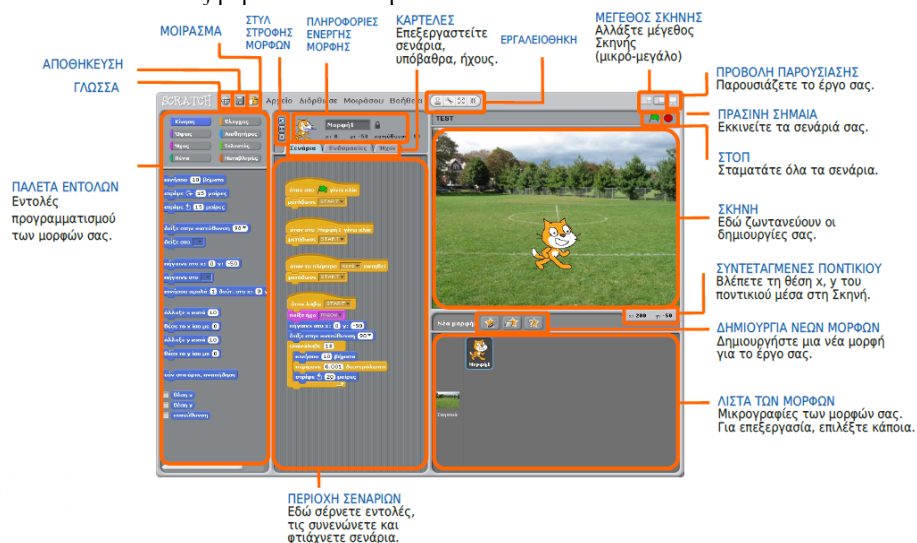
ΜΟΙΡΑΣΜΑ

ΣΤΥΛ ΣΤΡΟΦΗΣ ΜΟΡΦΩΝ

ΠΛΗΡΟΦΟΡΙΕΣ ΕΝΕΡΓΗΣ ΜΟΡΦΗΣ

ΚΑΡΤΕΛΕΣ
Επεξεργαστείτε σενάρια, υπόβαθρα, ήχους.

ΕΡΓΑΛΕΙΟΘΗΚΗ

ΜΕΓΕΘΟΣ ΣΚΗΝΗΣ
Αλλάξτε μέγεθος Σκηνής (μικρό-μεγάλο)

ΑΠΟΘΗΚΕΥΣΗ

ΓΛΩΣΣΑ

ΠΡΟΒΟΛΗ ΠΑΡΟΥΣΙΑΣΗΣ
Παρουσιάζετε το έργο σας.

ΠΡΑΣΙΝΗ ΣΗΜΑΙΑ
Εκκινείτε τα σενάριά σας.

ΣΤΟΠ
Σταματάτε όλα τα σενάρια.

ΠΑΛΕΤΑ ΕΝΤΟΛΩΝ
Εντολές προγραμματισμού των μορφών σας.

SCRATCH Αρχείο Διόρθωση Μοιράσου Βοήθεια

Κίνηση Έλεγχος Όψεις Αισθητήρες Ήχος Τελεστές Πένα Μεταβλητές

κινήσου 10 βήματα
στρίψε 15 μοίρες
στρίψε 15 μοίρες
δείξε στην κατεύθυνση 90
δείξε στο
πήγαινε στο x: 0 y: -50
πήγαινε στο
γλίστρησε σε 1 δευτ. στο x: 0 y: 0
άλλαξε x κατά 10
θέσε το x ίσο με 0
άλλαξε y κατά 10
θέσε το y ίσο με 0
εάν βρίσκεσαι στα όρια, αναπήδησε
θέση x
θέση y
κατεύθυνση

Μορφή1
x: 0 y: -50 κατεύθυνση: 90
Σενάρια Ενδυμασίες Ήχοι

όταν στο πατηθεί
μετάδωσε START
όταν στο Μορφή1 γίνει κλικ
μετάδωσε START
όταν το πλήκτρο space πατηθεί
μετάδωσε START
όταν λάβω START
παίξε ήχο meow
πήγαινε στο x: 0 y: -50
δείξε στην κατεύθυνση 90
επανάλαβε 18
κινήσου 10 βήματα
περίμενε 0.001 δευτερόλεπτα
στρίψε 20 μοίρες

TEST

ΣΚΗΝΗ
Εδώ ζωντανεύουν οι δημιουργίες σας.

ΣΥΝΤΕΤΑΓΜΕΝΕΣ ΠΟΝΤΙΚΙΟΥ
Βλέπετε τη θέση x, y του ποντικιού μέσα στη Σκηνή.

x: 200 y: -50

Νέα μορφή

ΔΗΜΙΟΥΡΓΙΑ ΝΕΩΝ ΜΟΡΦΩΝ
Δημιουργήστε μια νέα μορφή για το έργο σας.

Μορφή1

Σκηνικό

ΛΙΣΤΑ ΤΩΝ ΜΟΡΦΩΝ
Μικρογραφίες των μορφών σας. Για επεξεργασία, επιλέξτε κάποια.

ΠΕΡΙΟΧΗ ΣΕΝΑΡΙΩΝ
Εδώ σέρνετε εντολές, τις συνενώνετε και φτιάχνετε σενάρια.